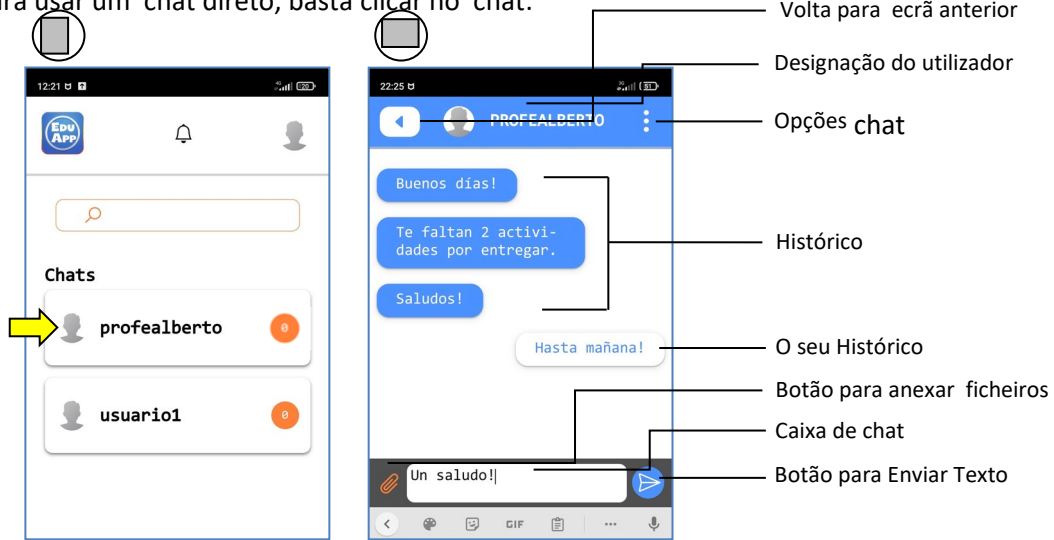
ra usar um chat direto, basta clicar no chat.

12:21

Edu App

Chats

profealberto 0

usuario1 0

22:25

PROFEALBERTO

Buenos días!

Te faltan 2 actividades por entregar.

Saludos!

Hasta mañana!

Un saludo!

GIF

Volta para ecrã anterior

Designação do utilizador

Opções chat

Histórico

O seu Histórico

Botão para anexar ficheiros

Caixa de chat

Botão para Enviar Texto